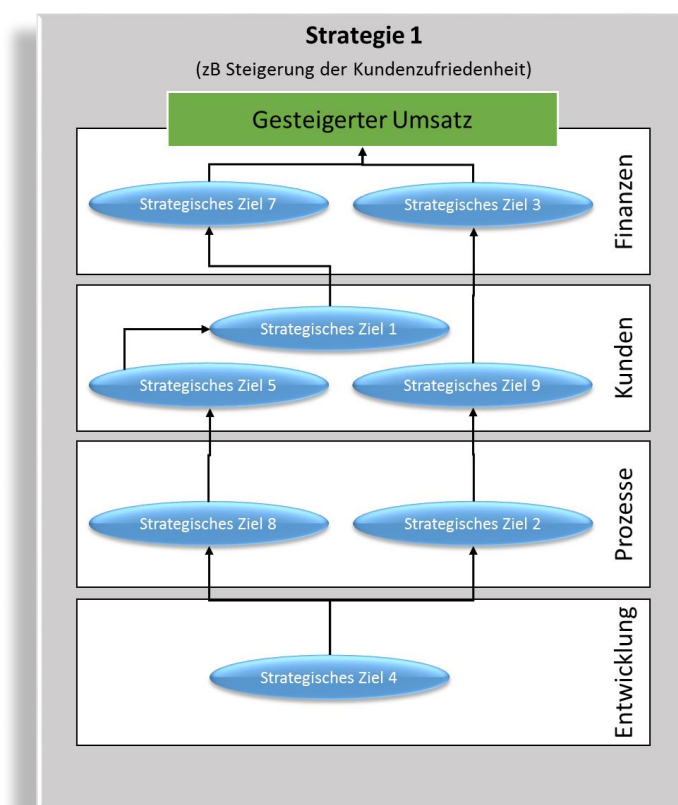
Strategie 1

(zB Steigerung der Kundenzufriedenheit)

Gesteigerter Umsatz

Strategisches Ziel 7
Strategisches Ziel 3
Finanzen

Strategisches Ziel 1
Strategisches Ziel 5
Strategisches Ziel 9
Kunden

Strategisches Ziel 8
Strategisches Ziel 2
Prozesse

Strategisches Ziel 4
Entwicklung